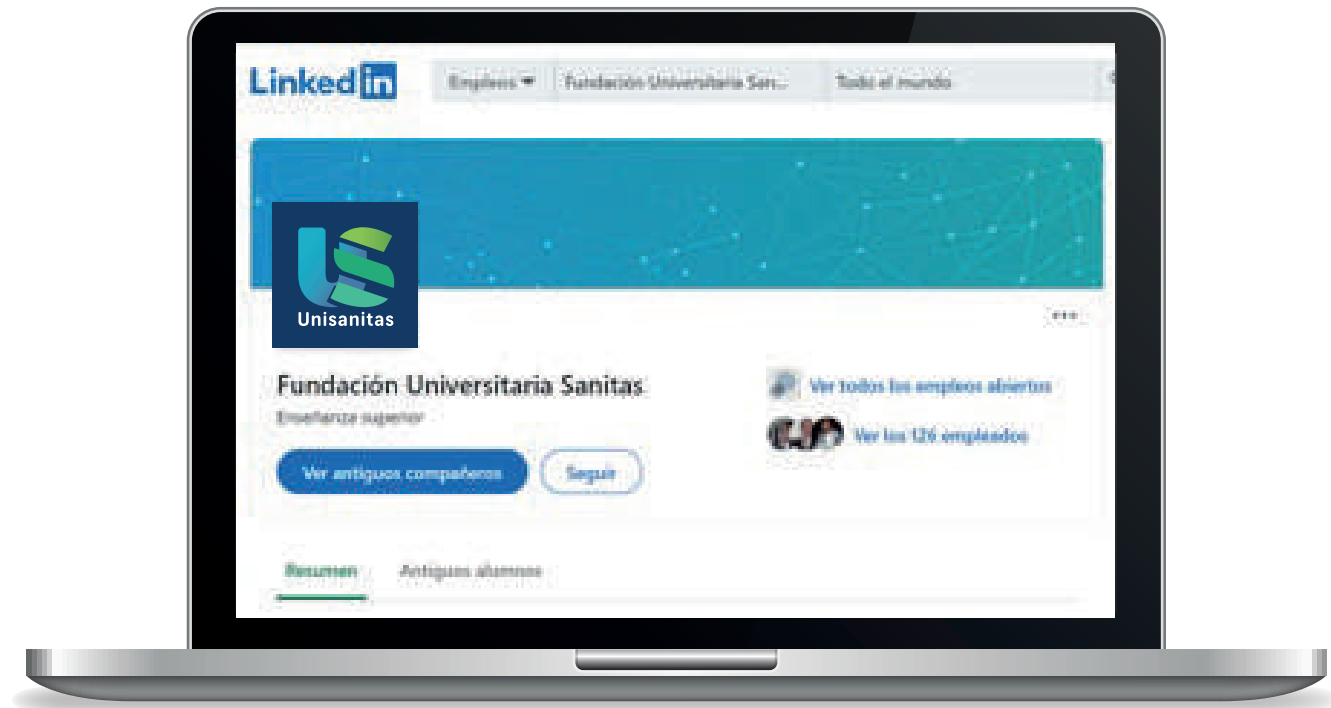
LinkedIn

Empleos

Fundación Universitaria San...

Todo el mundo

Unisanitas

Fundación Universitaria Sanitas

Enseñanza superior

Ver antiguos compañeros

Seguir

Ver todos los empleos abiertos

Ver los 126 empleados

Resumen

Antiguos alumnos